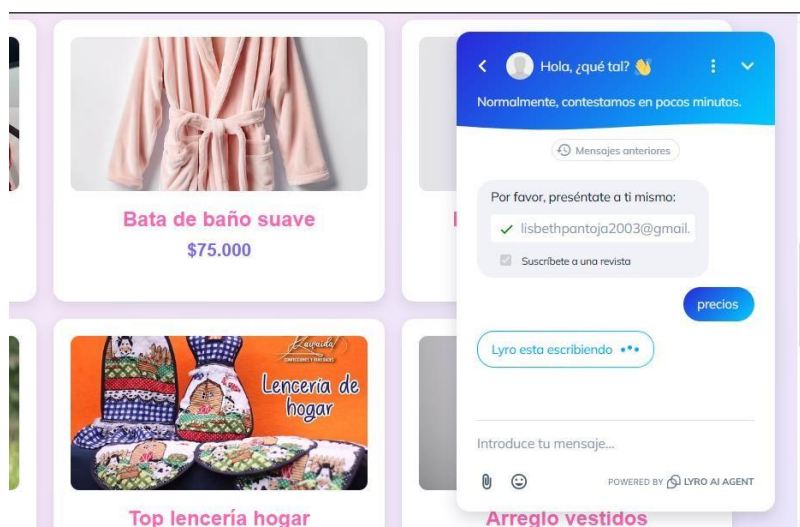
Bata de baño suave
$75.000

Lencería de hogar

Top lencería hogar

Arreglo vestidos

Hola, ¿qué tal? 👋
Normalmente, contestamos en pocos minutos.

Mensajes anteriores

Por favor, preséntate a ti mismo:
✓ lisbethpantoja2003@gmail.
Suscríbete a una revista

precios

Lyro esta escribiendo

Introduce tu mensaje...

POWERED BY LYRO AI AGENT